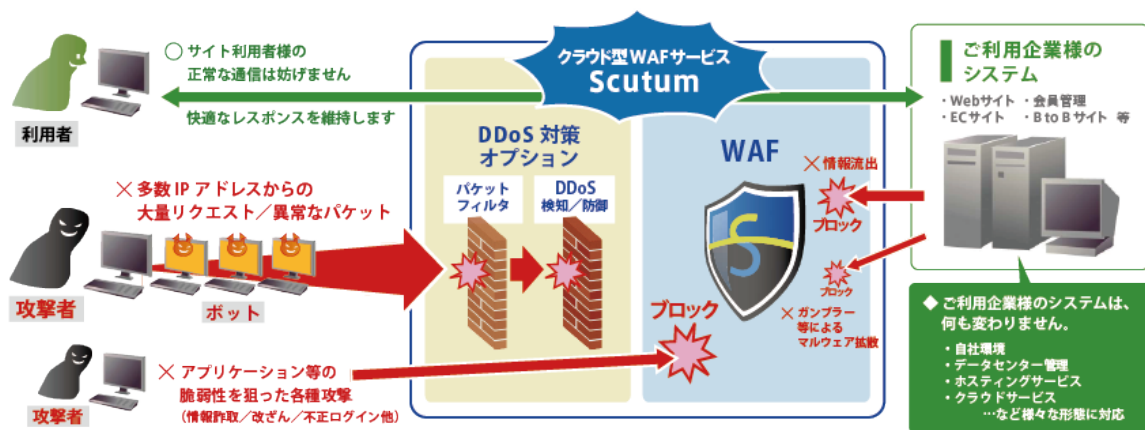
クラウド型WAFサービス
Scutum

○ サイト利用者様の
正常な通信は妨げません

快適なレスポンスを維持します

利用者

ご利用企業様の
システム

・Webサイト ・会員管理
・ECサイト ・B to B サイト 等

DDoS 対策
オプション

パケット
フィルタ

DDoS
検知／防御

WAF

× 情報流出

ブロック

ブロック

× 多数 IP アドレスからの
大量リクエスト／異常なパケット

攻撃者

ボット

ブロック

× ガンブラー
等による
マルウェア拡散

× アプリケーション等の
脆弱性を狙った各種攻撃
(情報詐取／改ざん／不正ログイン他)

攻撃者

◆ ご利用企業様のシステムは、
何も変わりません。

・自社環境
・データセンター管理
・ホスティングサービス
・クラウドサービス
…など様々な形態に対応